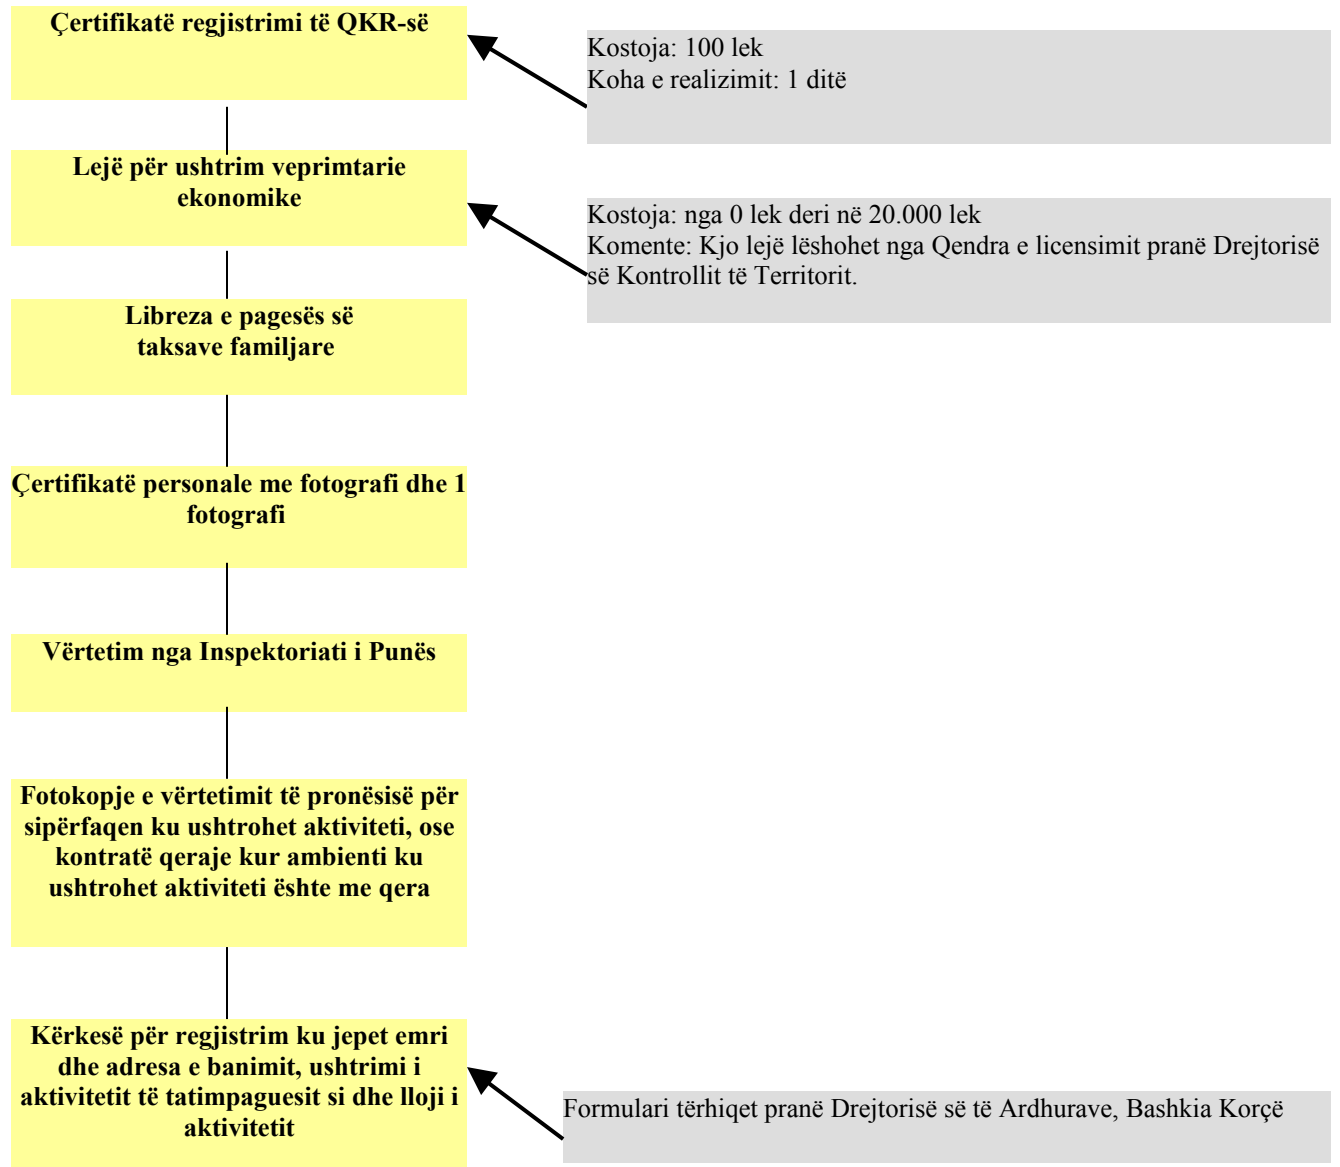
Çertifikatë regjistrimi të QKR-së

Kostoja: 100 lek
Koha e realizimit: 1 ditë

Lejë për ushtrim veprimtarie ekonomike

Kostoja: nga 0 lek deri në 20.000 lek
Komente: Kjo lejë lëshohet nga Qendra e licensimit pranë Drejtorisë së Kontrollit të Territorit.

Libreza e pagesës së taksave familjare

Çertifikatë personale me fotografi dhe 1 fotografi

Vërtetim nga Inspektoriati i Punës

Fotokopje e vërtetimit të pronësisë për sipërfaqen ku ushtrohet aktiviteti, ose kontratë qeraje kur ambienti ku ushtrohet aktiviteti është me qera

Kërkesë për regjistrim ku jepet emri dhe adresa e banimit, ushtrimi i aktivitetit të tatimpaguesit si dhe lloji i aktivitetit

Formulari tërhiqet pranë Drejtorisë së të Ardhurave, Bashkia Korçë